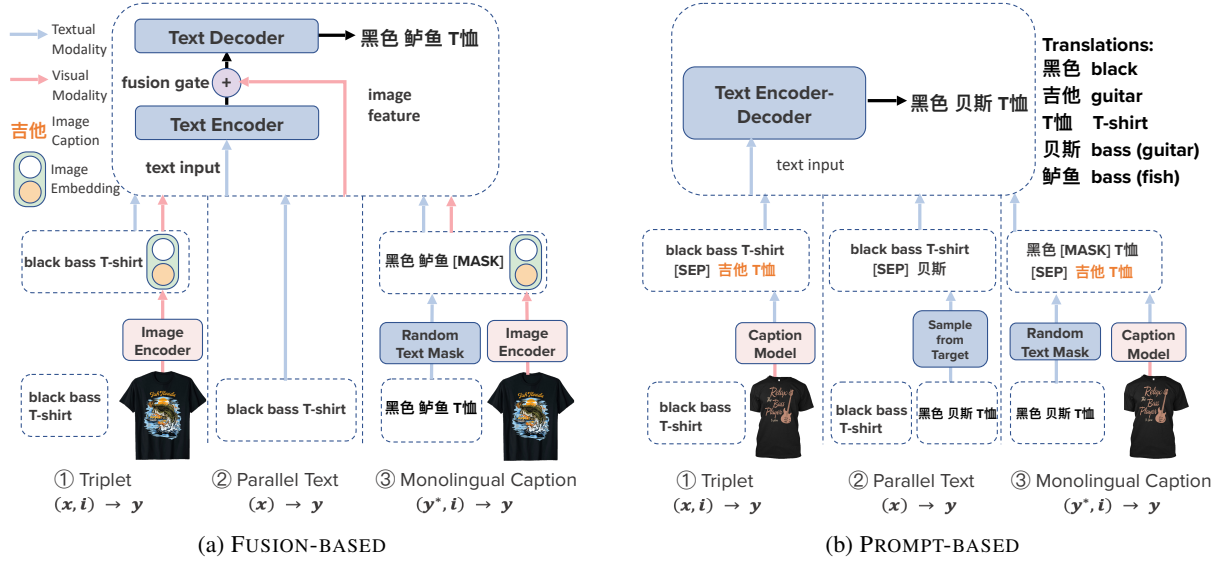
Textual Modality

Visual Modality

吉他 Image Caption

Image Embedding

Text Decoder → 黑色 鲈鱼 T恤

fusion gate +

image feature

Text Encoder

text input

black bass T-shirt

Image Encoder

black bass T-shirt

black bass T-shirt

黑色 鲈鱼 [MASK]

Random Text Mask

Image Encoder

黑色 鲈鱼 T恤

① Triplet
$(\boldsymbol{x}, \boldsymbol{i}) \rightarrow \boldsymbol{y}$

② Parallel Text
$(\boldsymbol{x}) \rightarrow \boldsymbol{y}$

③ Monolingual Caption
$(\boldsymbol{y}^{*}, \boldsymbol{i}) \rightarrow \boldsymbol{y}$

(a) FUSION-BASED

Text Encoder-Decoder → 黑色 贝斯 T恤

text input

Translations:
黑色 black
吉他 guitar
T恤 T-shirt
贝斯 bass (guitar)
鲈鱼 bass (fish)

black bass T-shirt [SEP] 吉他 T恤

black bass T-shirt [SEP] 贝斯

黑色 [MASK] T恤 [SEP] 吉他 T恤

Caption Model

Sample from Target

Random Text Mask

Caption Model

black bass T-shirt

black bass T-shirt

黑色 贝斯 T恤

黑色 贝斯 T恤

① Triplet
$(\boldsymbol{x}, \boldsymbol{i}) \rightarrow \boldsymbol{y}$

② Parallel Text
$(\boldsymbol{x}) \rightarrow \boldsymbol{y}$

③ Monolingual Caption
$(\boldsymbol{y}^{*}, \boldsymbol{i}) \rightarrow \boldsymbol{y}$

(b) PROMPT-BASED